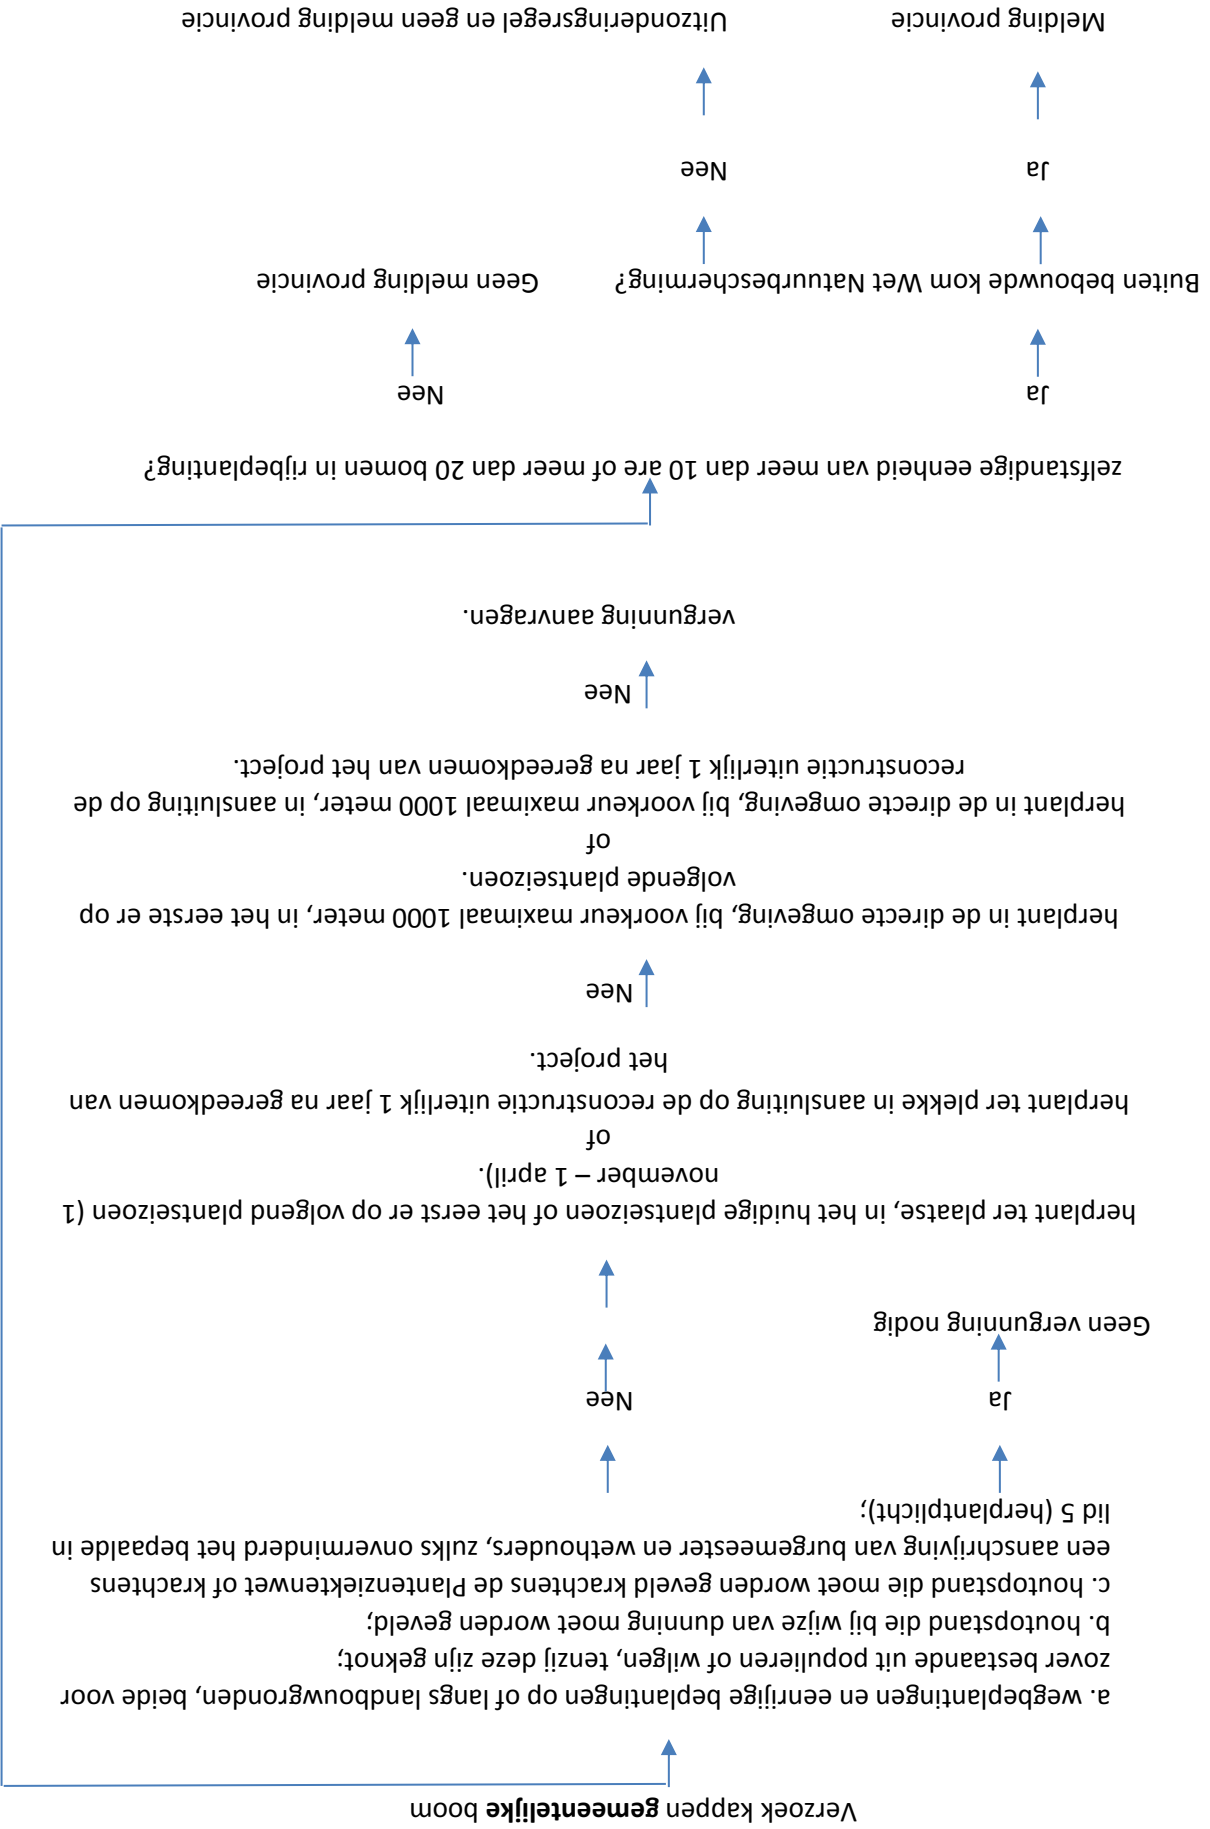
Verzoek kappen **gemeentelijke** boom

a. wegbeplantingen en eenrijige beplantingen op of langs landbouwgronden, beide voor zover bestaande uit populieren of wilgen, tenzij deze zijn geknot;
b. houtopstand die bij wijze van dunning moet worden geveld;
c. houtopstand die moet worden geveld krachtens de Plantenziektenwet of krachtens een aanschrijving van burgemeester en wethouders, zulks onverminderd het bepaalde in lid 5 (herplantplicht);

Ja

Geen vergunning nodig

Nee

herplant ter plaatse, in het huidige plantseizoen of het eerst er op volgend plantseizoen (1 november – 1 april).
of
herplant ter plekke in aansluiting op de reconstructie uiterlijk 1 jaar na gereedkomen van het project.

Nee

herplant in de directe omgeving, bij voorkeur maximaal 1000 meter, in het eerste er op volgende plantseizoen.
of
herplant in de directe omgeving, bij voorkeur maximaal 1000 meter, in aansluiting op de reconstructie uiterlijk 1 jaar na gereedkomen van het project.

Nee

vergunning aanvragen.

zelfstandige eenheid van meer dan 10 are of meer dan 20 bomen in rijbeplanting?

Ja

Buiten bebouwde kom Wet Natuurbescherming?

Ja

Melding provincie

Nee

Uitzonderingsregel en geen melding provincie

Nee

Geen melding provincie